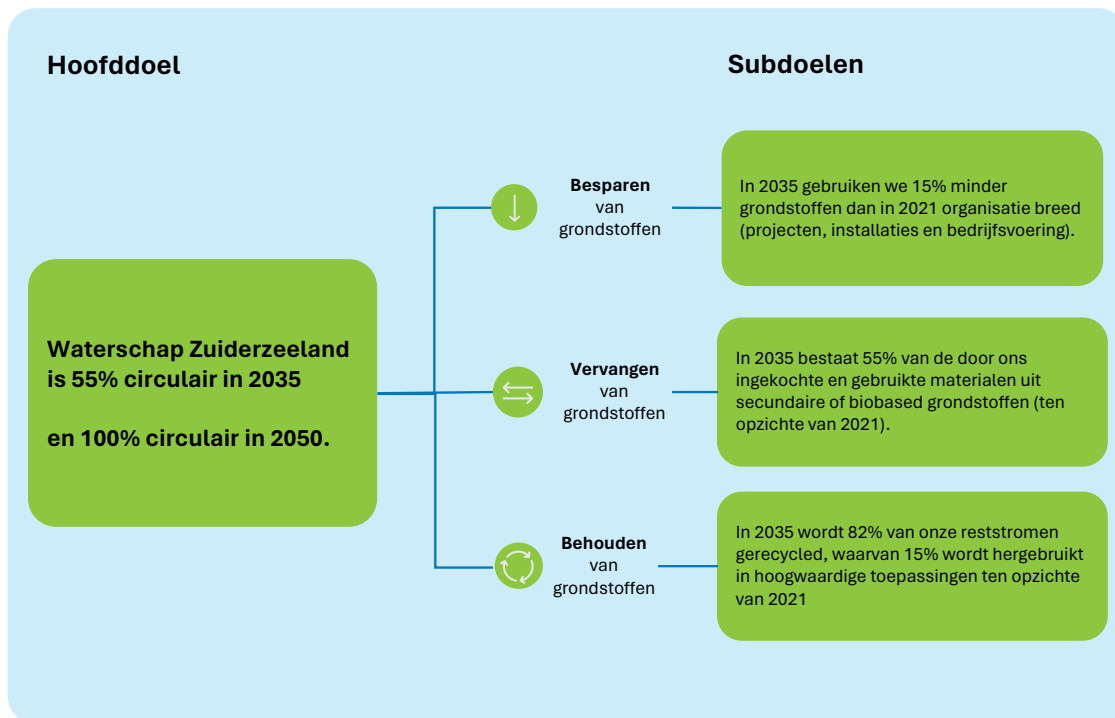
Hoofddoel

Subdoelen

Waterschap Zuiderzeeland is 55% circulair in 2035

en 100% circulair in 2050.

Besparen van grondstoffen

In 2035 gebruiken we 15% minder grondstoffen dan in 2021 organisatie breed (projecten, installaties en bedrijfsvoering).

Vervangen van grondstoffen

In 2035 bestaat 55% van de door ons ingekochte en gebruikte materialen uit secundaire of biobased grondstoffen (ten opzichte van 2021).

Behouden van grondstoffen

In 2035 wordt 82% van onze reststromen gerecycled, waarvan 15% wordt hergebruikt in hoogwaardige toepassingen ten opzichte van 2021